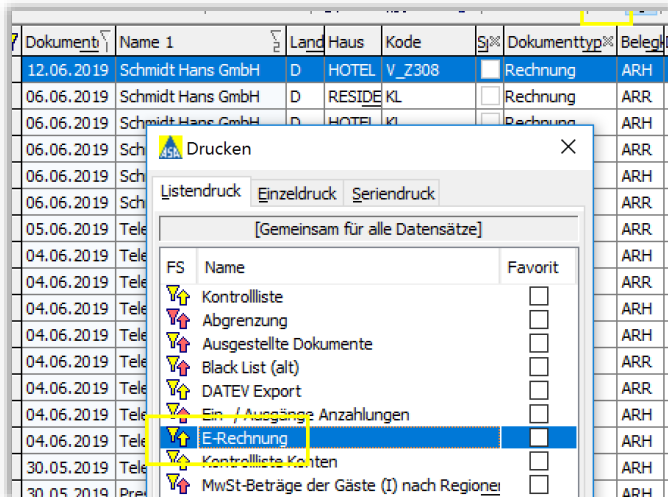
| Dokument | Name 1 | Land | Haus | Kode | S | Dokumenttyp | Beleg |
|---|---|---|---|---|---|---|---|
| 12.06.2019 | Schmidt Hans GmbH | D | HOTEL | V_Z308 | | Rechnung | ARR |
| 06.06.2019 | Schmidt Hans GmbH | D | RESIDE | KL | | Rechnung | ARR |
| 06.06.2019 | Schmidt Hans GmbH | D | HOTEL | KL | | | ARR |
| 06.06.2019 | Sch | | | | | | ARR |
| 06.06.2019 | Sch | | | | | | ARR |
| 06.06.2019 | Sch | | | | | | ARR |
| 05.06.2019 | Tele | | | | | | ARR |
| 04.06.2019 | Tele | | | | | | ARR |
| 04.06.2019 | Tele | | | | | | ARR |
| 04.06.2019 | Tele | | | | | | ARR |
| 04.06.2019 | Tele | | | | | | ARR |
| 04.06.2019 | Tele | | | | | | ARR |
| 04.06.2019 | Tele | | | | | | ARR |
| 04.06.2019 | Tele | | | | | | ARR |
| 04.06.2019 | Tele | | | | | | ARR |
| 30.05.2019 | Tele | | | | | | ARR |
| 30.05.2019 | Pres | | | | | | ARR |

Drucken

Listendruck | Einzeldruck | Seriendruck

[Gemeinsam für alle Datensätze]

| FS | Name | Favorit |
|---|---|---|
| | Kontrollliste | |
| | Abgrenzung | |
| | Ausgestellte Dokumente | |
| | Black List (alt) | |
| | DATEV Export | |
| | Ein- / Ausgänge Anzahlungen | |
| | E-Rechnung | |
| | Kontrollliste Konten | |
| | MwSt-Beträge der Gäste (I) nach Regionen | |